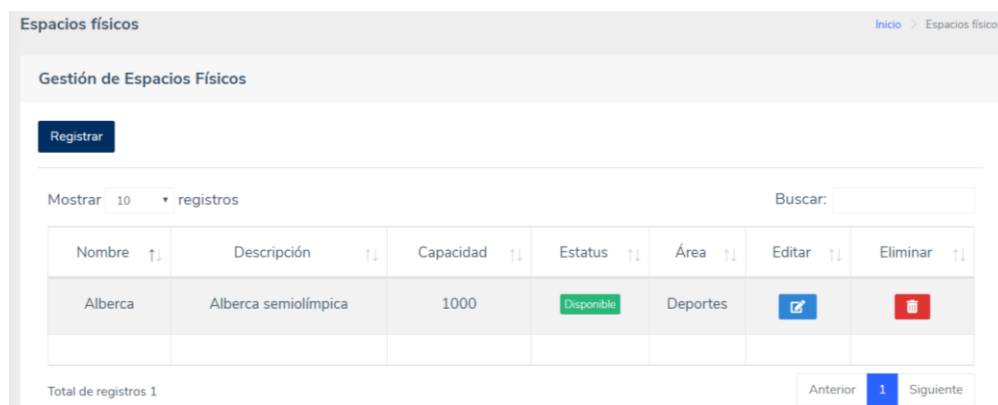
Espacios físicos

Inicio > Espacios físico

Gestión de Espacios Físicos

Registrar

Mostrar 10 registros

Buscar:

| Nombre | Descripción | Capacidad | Estatus | Área | Editar | Eliminar |
|---|---|---|---|---|---|---|
| Alberca | Alberca semiolímpica | 1000 | Disponible | Deportes | | |
| | | | | | | |

Total de registros 1

Anterior 1 Siguiente